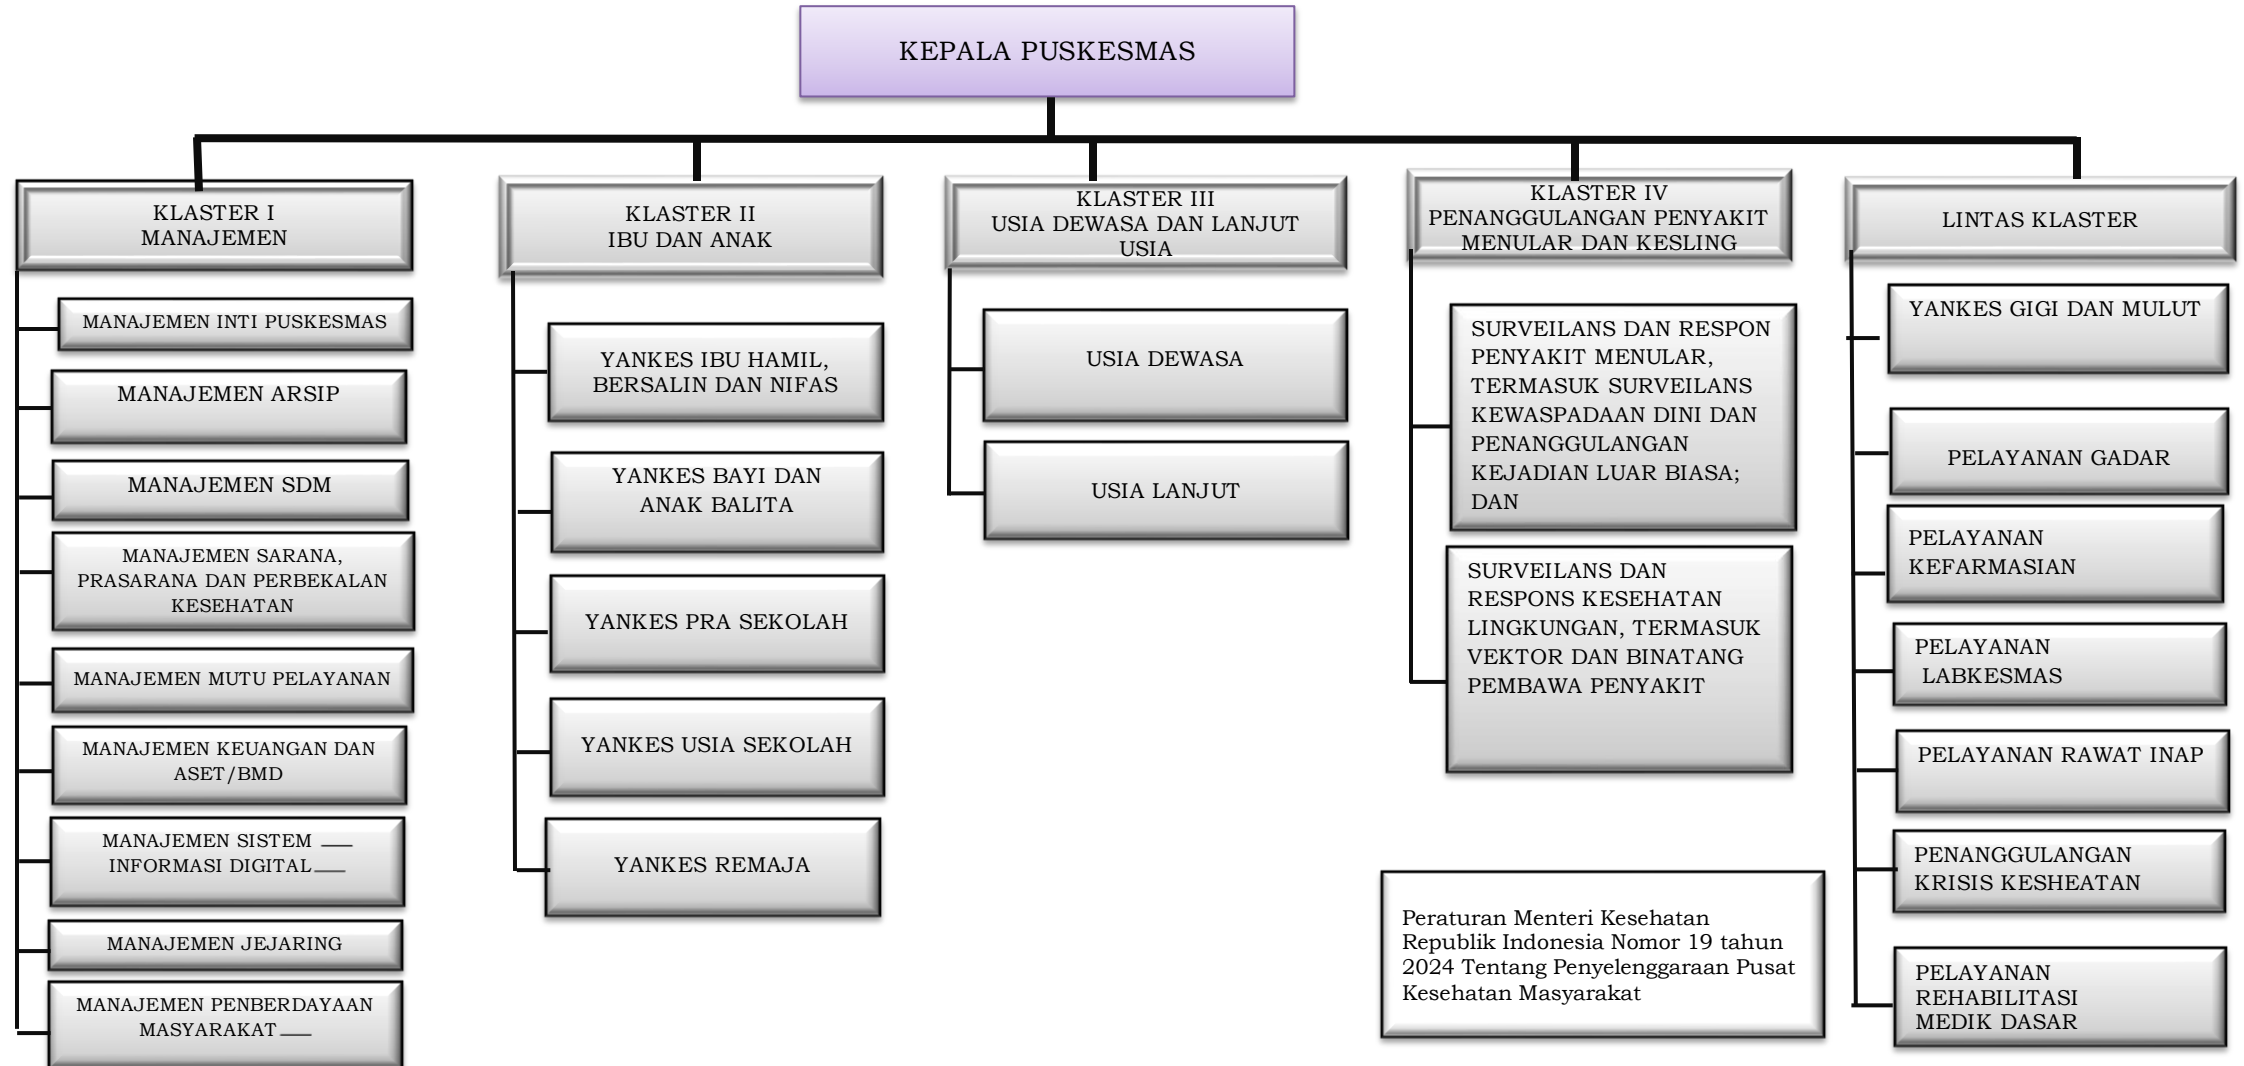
KEPALA PUSKESMAS

KLASTER I
MANAJEMEN

MANAJEMEN INTI PUSKESMAS

MANAJEMEN ARSIP

MANAJEMEN SDM

MANAJEMEN SARANA, PRASARANA DAN PERBEKALAN KESEHATAN

MANAJEMEN MUTU PELAYANAN

MANAJEMEN KEUANGAN DAN ASET/BMD

MANAJEMEN SISTEM INFORMASI DIGITAL

MANAJEMEN JEJARING

MANAJEMEN PENBERDAYAAN MASYARAKAT

KLASTER II
IBU DAN ANAK

YANKES IBU HAMIL, BERSALIN DAN NIFAS

YANKES BAYI DAN ANAK BALITA

YANKES PRA SEKOLAH

YANKES USIA SEKOLAH

YANKES REMAJA

KLASTER III
USIA DEWASA DAN LANJUT USIA

USIA DEWASA

USIA LANJUT

KLASTER IV
PENANGGULANGAN PENYAKIT MENULAR DAN KESLING

SURVEILANS DAN RESPON PENYAKIT MENULAR, TERMASUK SURVEILANS KEWASPADAAN DINI DAN PENANGGULANGAN KEJADIAN LUAR BIASA; DAN

SURVEILANS DAN RESPONS KESEHATAN LINGKUNGAN, TERMASUK VEKTOR DAN BINATANG PEMBAWA PENYAKIT

LINTAS KLASTER

YANKES GIGI DAN MULUT

PELAYANAN GADAR

PELAYANAN KEFARMASIAN

PELAYANAN LABKESMAS

PELAYANAN RAWAT INAP

PENANGGULANGAN KRISIS KESHEATAN

PELAYANAN REHABILITASI MEDIK DASAR

Peraturan Menteri Kesehatan Republik Indonesia Nomor 19 tahun 2024 Tentang Penyelenggaraan Pusat Kesehatan Masyarakat